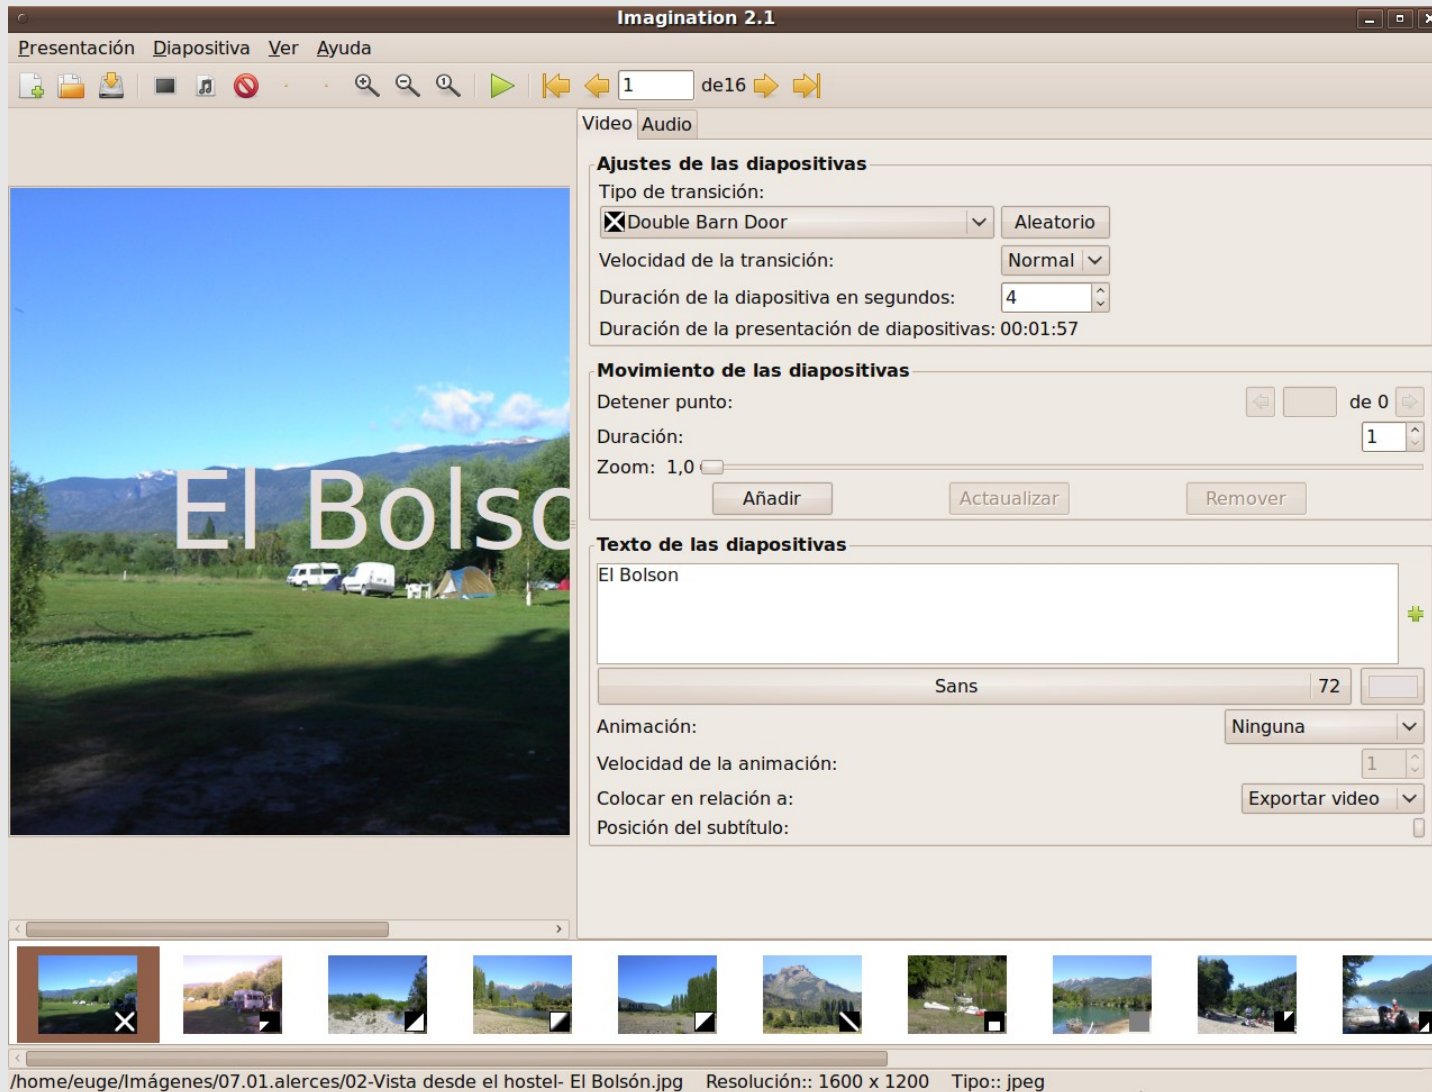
Imagination 2.1

Presentación Diapositiva Ver Ayuda

1 de16

El Bolso

Video Audio

Ajustes de las diapositivas
Tipo de transición:
Double Barn Door
Aleatorio
Velocidad de la transición:
Normal
Duración de la diapositiva en segundos:
4
Duración de la presentación de diapositivas: 00:01:57

Movimiento de las diapositivas
Detener punto:
de 0
Duración:
1
Zoom: 1,0
Añadir
Actaualizar
Remover

Texto de las diapositivas
El Bolson
Sans
72
Animación:
Ninguna
Velocidad de la animación:
1
Colocar en relación a:
Exportar video
Posición del subtítulo:

/home/euge/Imágenes/07.01.alerces/02-Vista desde el hostel- El Bolsón.jpg Resolución:: 1600 x 1200 Tipo:: jpeg